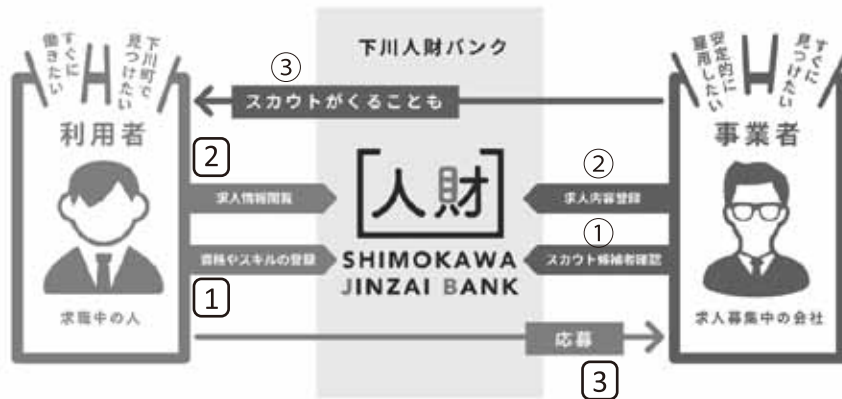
すぐに働きたい

下川町で見つけたい

利用者

求職中の人

下川人財バンク

③

スカウトがくることも

2

求人情報閲覧

資格やスキルの登録

1

人財

SHIMOKAWA JINZAI BANK

②

求人内容登録

①

スカウト候補者確認

応募

3

安定的に雇用したい

すぐに見つけたい

事業者

求人募集中の会社